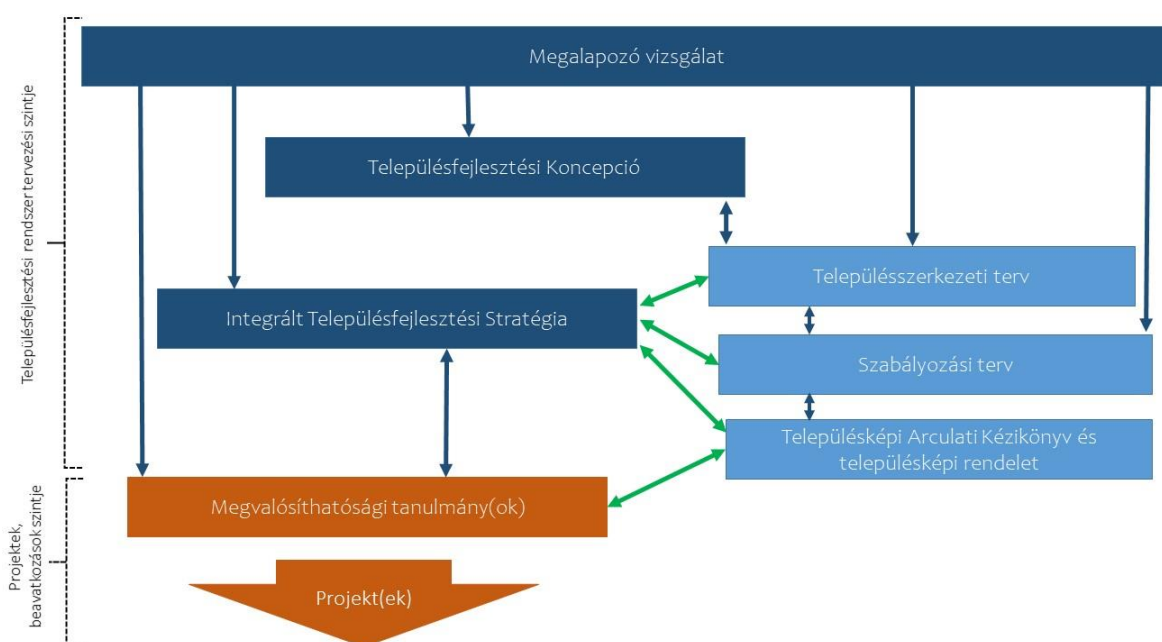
Településfejlesztési rendszer tervezési szintje

Megalapozó vizsgálat

Településfejlesztési Koncepció

Településszerkezeti terv

Integrált Településfejlesztési Stratégia

Szabályozási terv

Településképi Arculati Kézikönyv és településképi rendelet

Projektek, beavatkozások szintje

Megvalósíthatósági tanulmány(ok)

Projekt(ek)